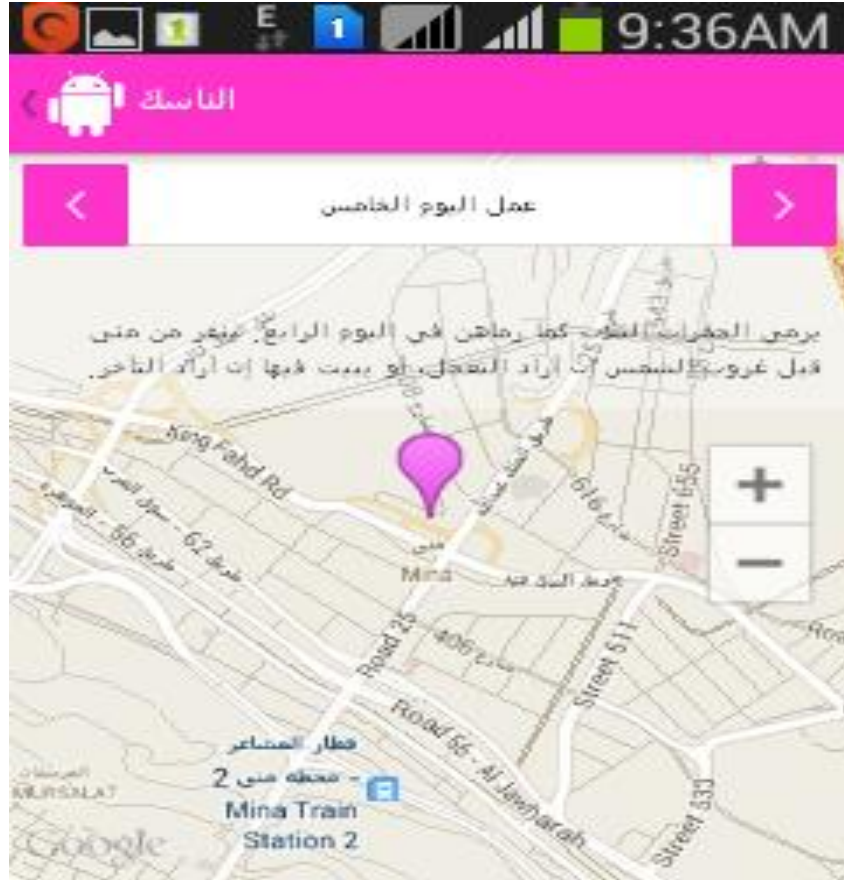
1 E 1 9:36AM

الناسك

<
عمل اليوم الخامس
>

يرمي الجمرات الثلاث كما رماهن في اليوم الرابع. وينفر من منى قبل غروب الشمس إن أراد التعجل، أو يبيت فيها إن أراد التأخر.

King Fahd Rd
طريق 62 - سوق العرب
طريق 56 - المعيصم
منى
Mina
طريق الملك فهد
616
Street 655
Road 25
406
Street 511
Road 56 - Al Jawharah
Street 533
قطار المشاعر
محطة منى 2 -
Mina Train
Station 2
المرسلات
MURSALAT
Google
+
−